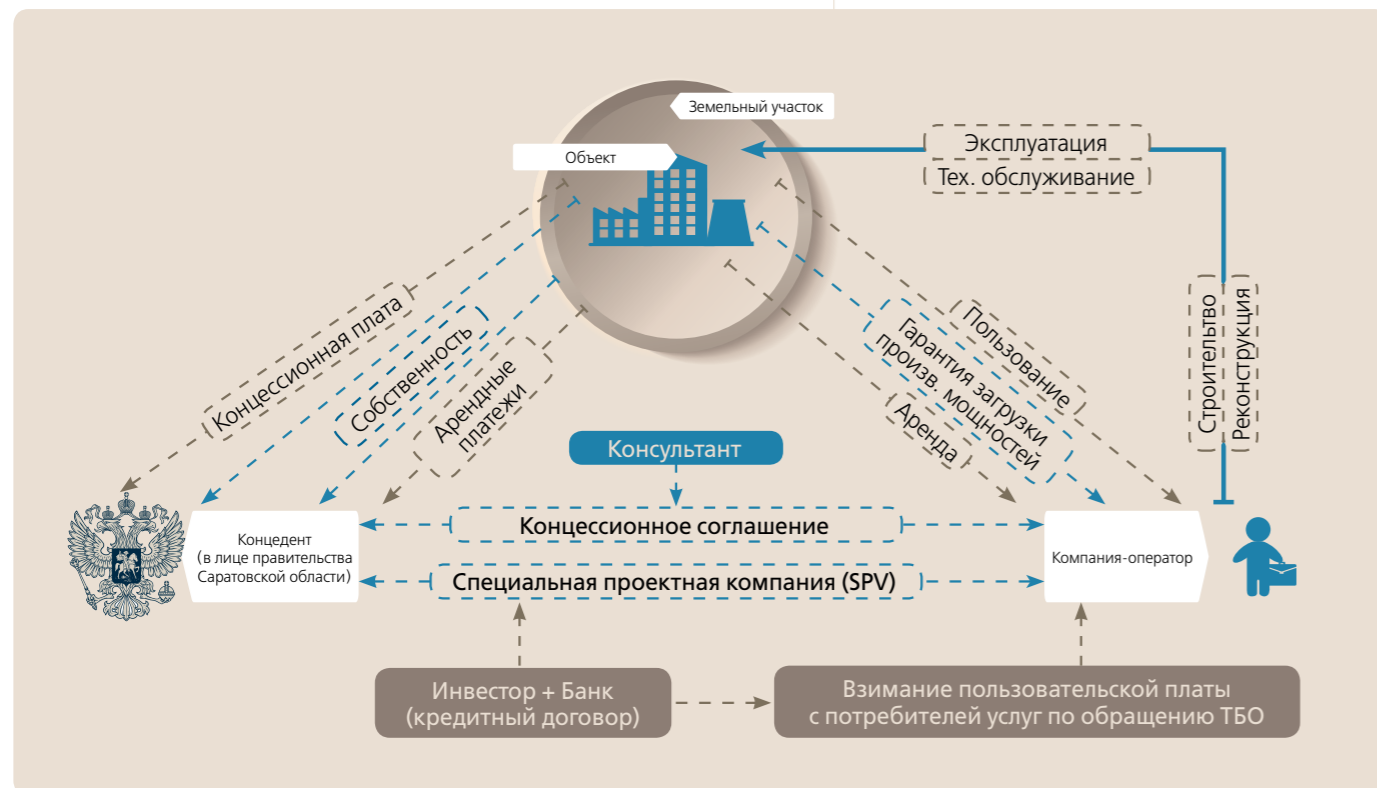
Земельный участок

Объект

Эксплуатация

Тех. обслуживание

Строительтво

Реконструкция

Концессионная плата

Собственность

Арендные платежи

Пользование

Гарантия загрузки произв. мощностей

Аренда

Консультант

Концедент (в лице правительства Саратовской области)

Концессионное соглашение

Специальная проектная компания (SPV)

Компания-оператор

Инвестор + Банк (кредитный договор)

Взимание пользовательской платы с потребителей услуг по обращению ТБО